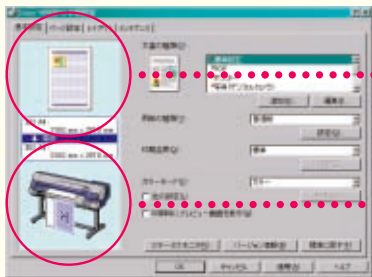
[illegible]
基本設定 | ページ設定 | レイアウト | ユーティリティ
用紙の種類(T)
普通紙(C)
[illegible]
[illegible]
印刷の種類(Q)
標準
印刷品質(Q)
標準
カラーモード(L)
カラー
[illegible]
印刷時にプレビュー画面を表示(V)
カラーのみモニタ(P) | バージョン情報(B) | 標準に戻す(F)
OK | キャンセル | 適用(A) | ヘルプ